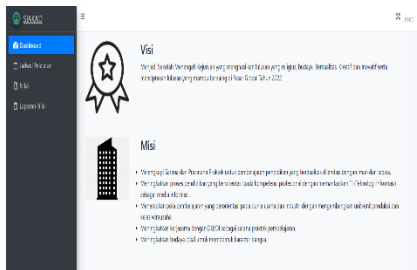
SIKSAD

Dashboard

Jadwal Pelajaran

Nilai

Laporan Nilai

Visi

Menjadi Sekolah Menengah Kejuruan yang mengutamakan kualitas yang religius budaya. Berkualitas, Kreatif dan Inovatif serta menciptakan lulusan yang mampu bersaing di Pasar Global Tahun 2022

Misi

Mewujudkan Sumber Daya Manusia Profesional untuk menciptakan pendidikan yang berkualitas di tandai dengan mutu lulusan.

Meningkatkan proses belajar mengajar berorientasi pada kompetensi profesional dengan memanfaatkan Teknologi Informasi sebagai media informasi.

Menerapkan pola pembelajaran yang berorientasi pada dunia usaha dan industri dengan mengembangkan unit-unit produksi dan sekolah.

Meningkatkan kerjasama dengan DU/DI sebagai wahana praktik pembelajaran.

Meningkatkan budaya lokal untuk membentuk karakter bangsa.